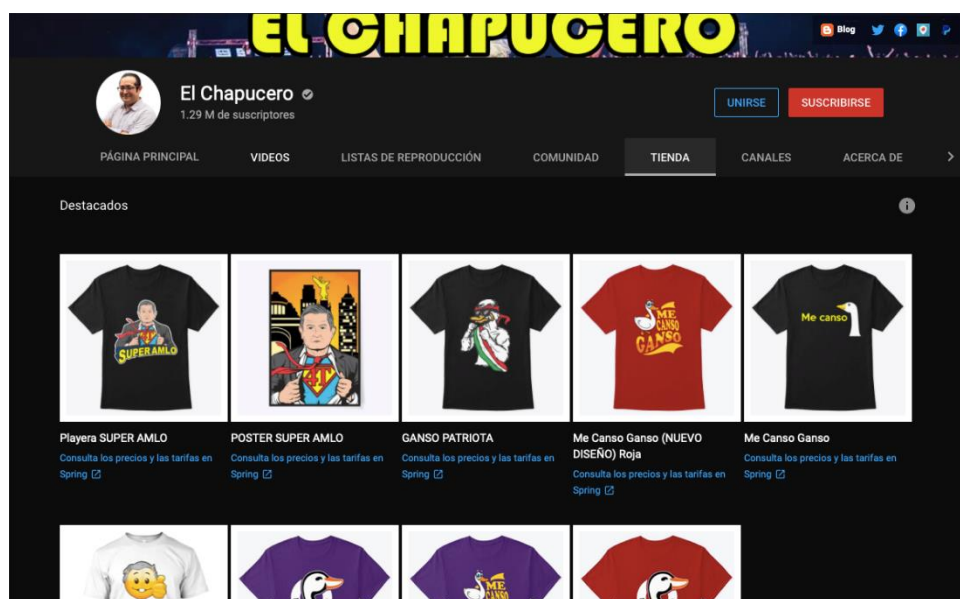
EL CHAPUCERO

Blog

El Chapucero
1.29 M de suscriptores

UNIRSE
SUSCRIBIRSE

PÁGINA PRINCIPAL
VIDEOS
LISTAS DE REPRODUCCIÓN
COMUNIDAD
TIENDA
CANALES
ACERCA DE

Destacados

SUPERAMLO

4T

ME CANSO GANSO

Me canso

Playera SUPER AMLO
Consulta los precios y las tarifas en Spring

POSTER SUPER AMLO
Consulta los precios y las tarifas en Spring

GANSO PATRIOTA
Consulta los precios y las tarifas en Spring

Me Canso Ganso (NUEVO DISEÑO) Roja
Consulta los precios y las tarifas en Spring

Me Canso Ganso
Consulta los precios y las tarifas en Spring

ME CANSO